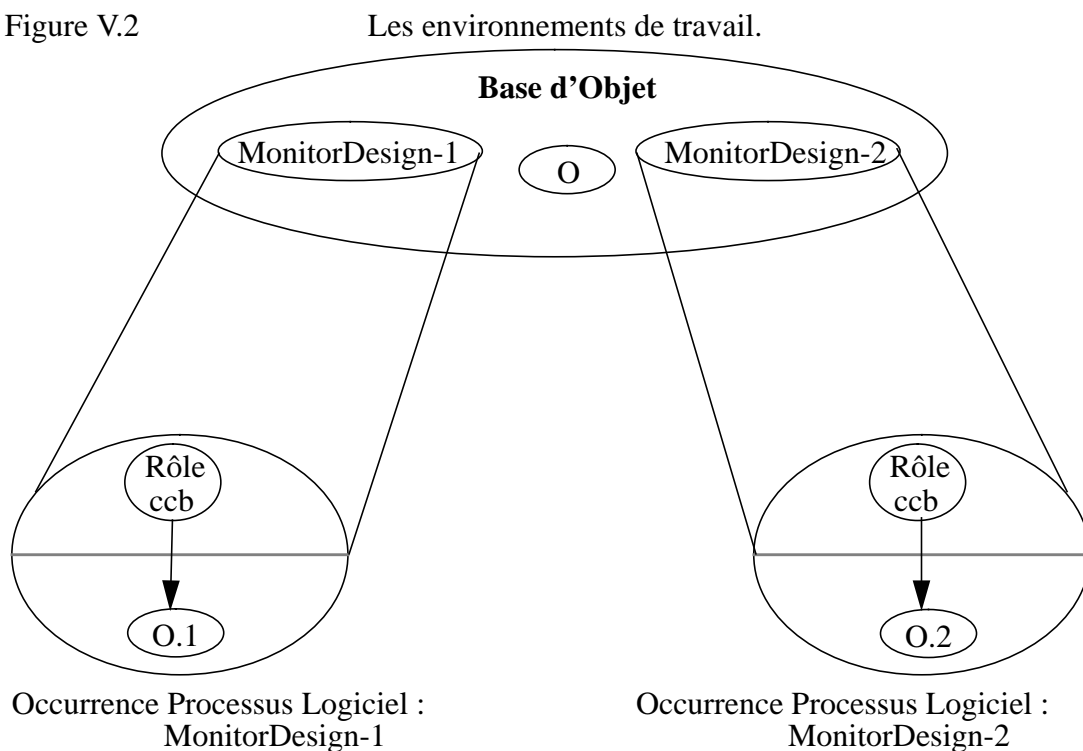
Figure V.2 Les environnements de travail.

Base d’Objet

MonitorDesign-1

O

MonitorDesign-2

Rôle ccb

O.1

Rôle ccb

O.2

Occurrence Processus Logiciel : MonitorDesign-1

Occurrence Processus Logiciel : MonitorDesign-2